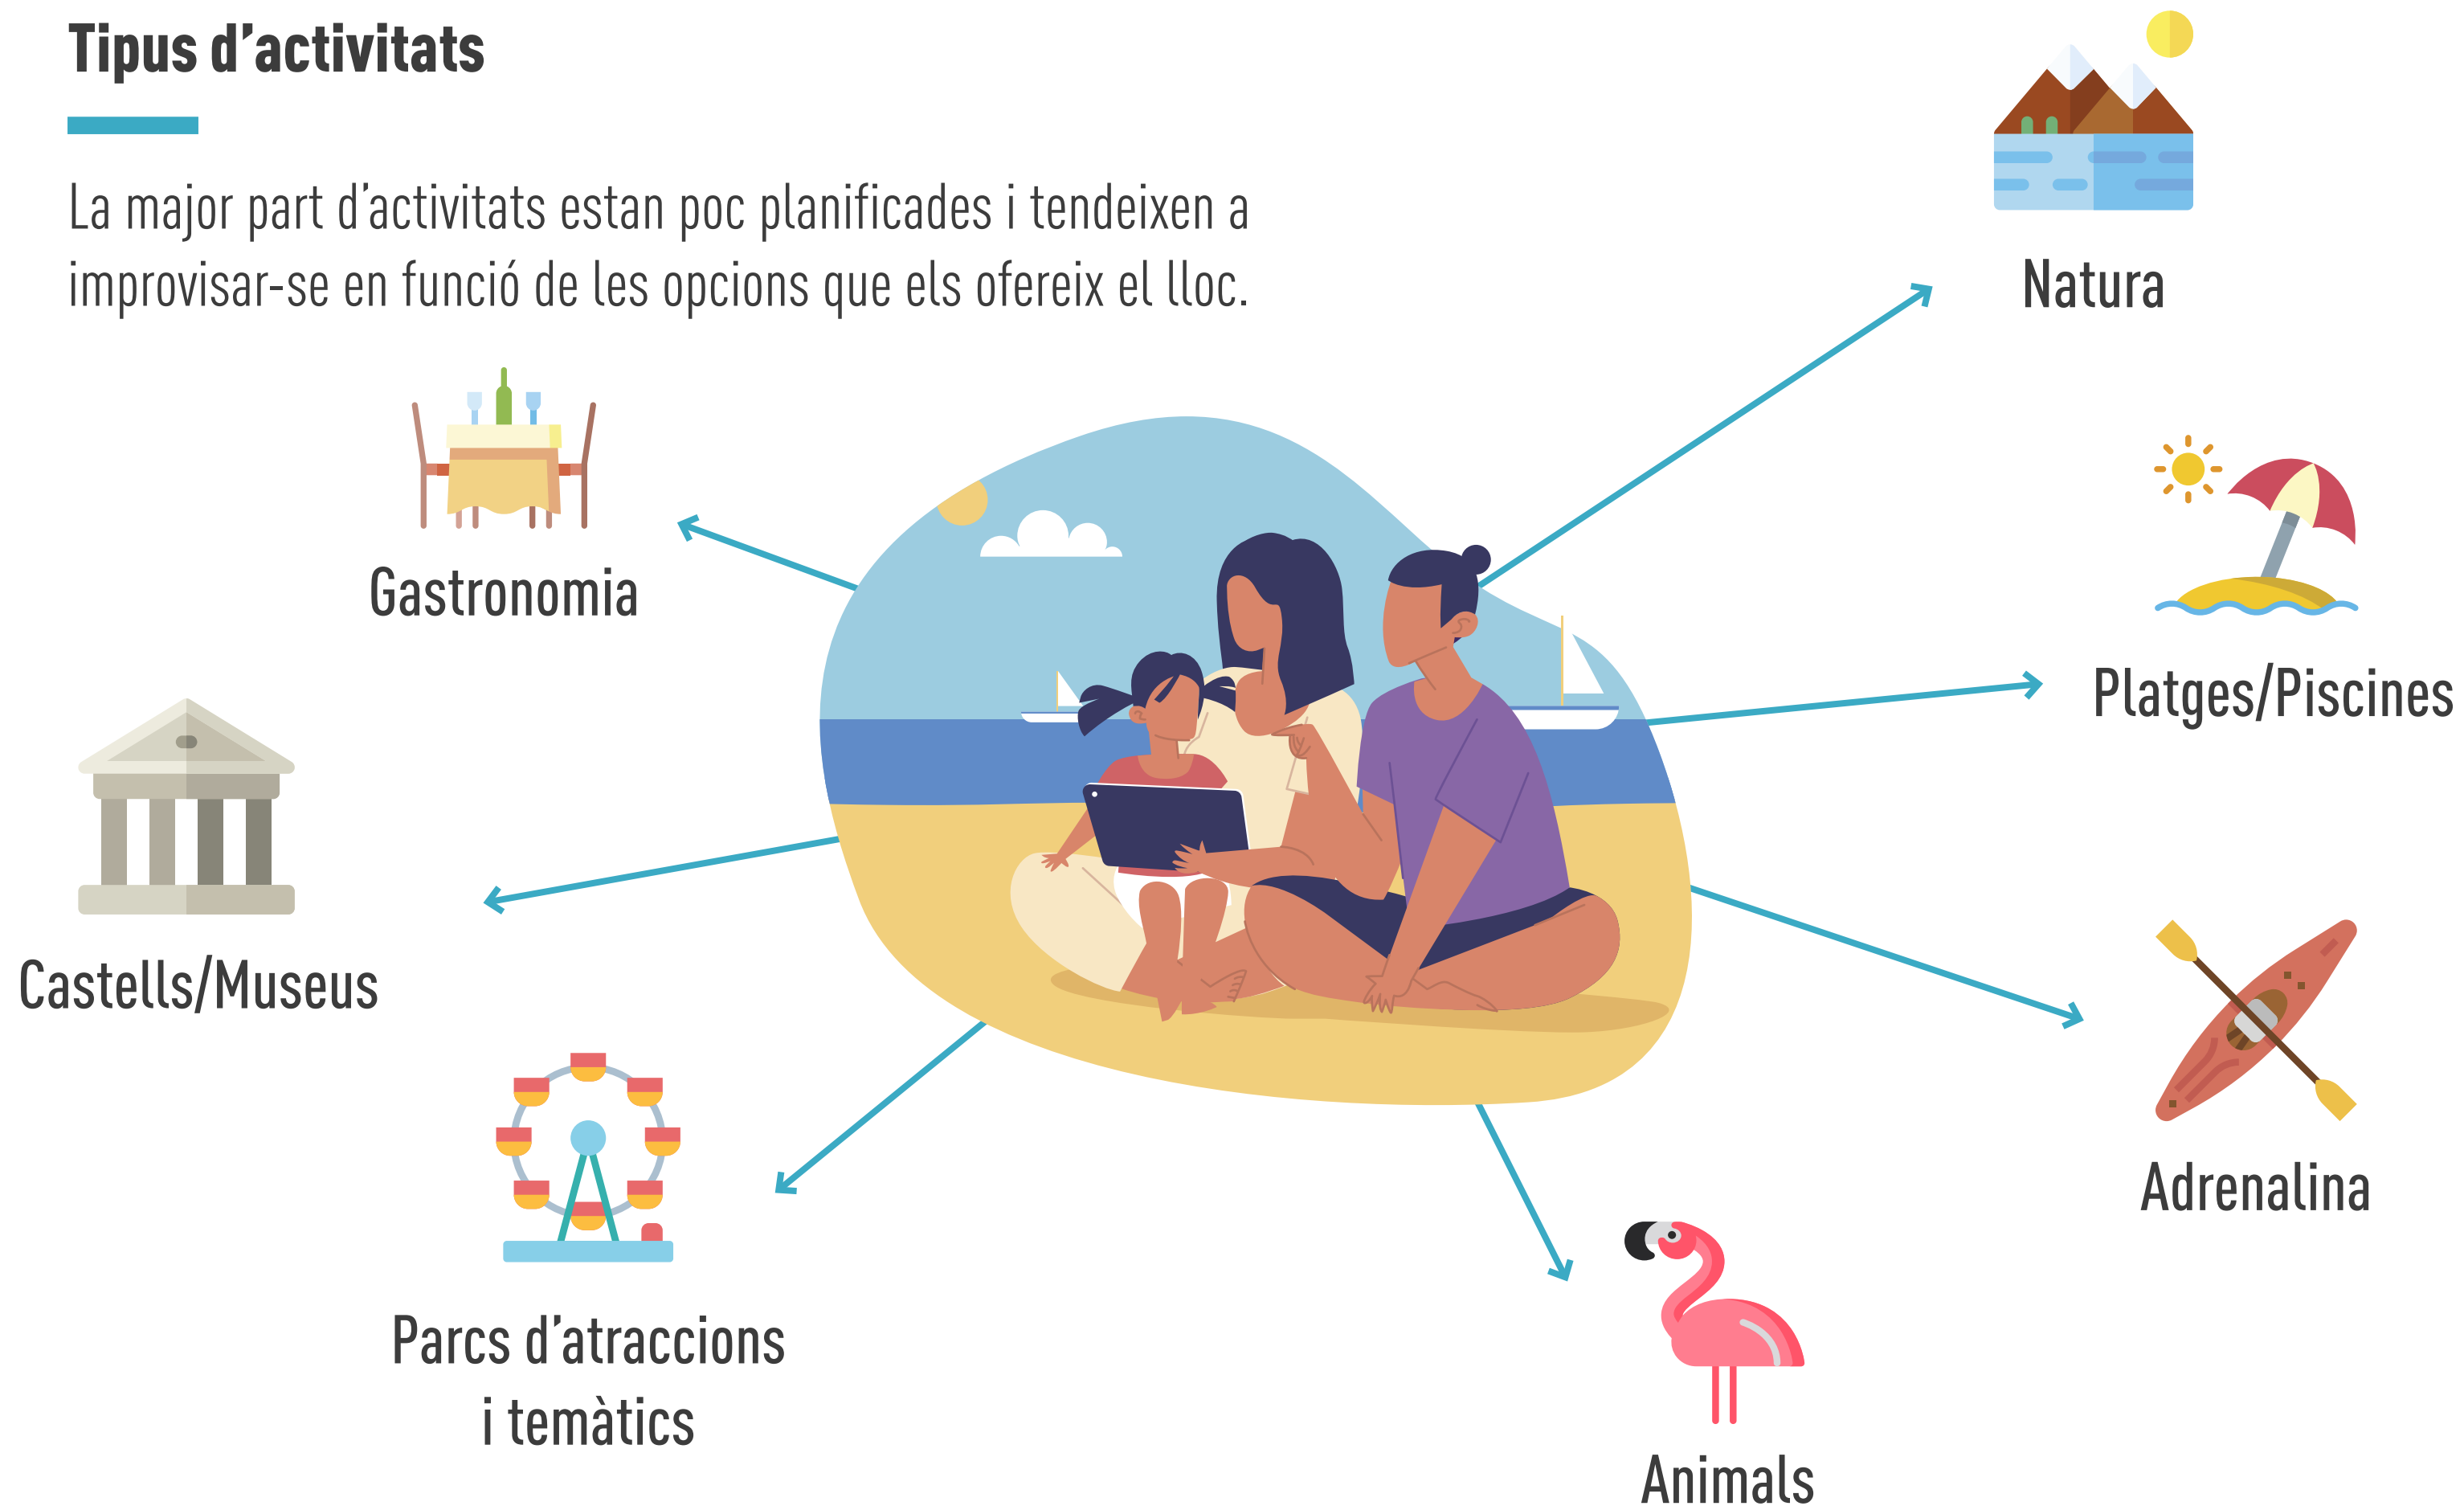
Tipus d’activitats

La major part d’activitats estan poc planificades i tendeixen a improvisar-se en funció de les opcions que els ofereix el lloc.

Natura

Gastronomia

Platges/Piscines

Castells/Museus

Adrenalina

Parcs d’atraccions i temàtics

Animals